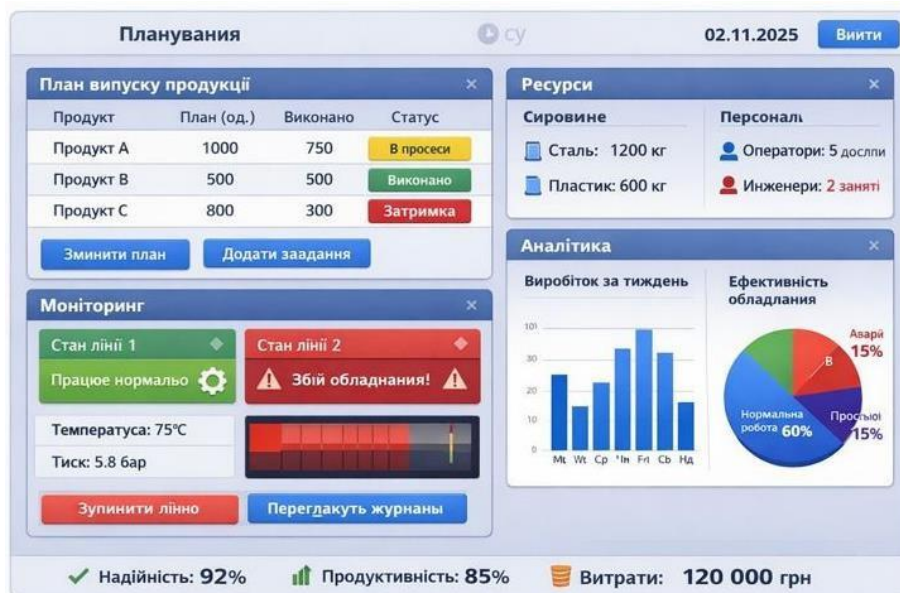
Планування

су

02.11.2025

Вити

План випуску продукції

×

| Продукт | План (од.) | Виконано | Статус |
|---|---|---|---|
| Продукт A | 1000 | 750 | В просеси |
| Продукт B | 500 | 500 | Виконано |
| Продукт C | 800 | 300 | Затримка |

Змінити план

Додати заадання

Ресурси

×

Сировине

Сталь: 1200 кг

Пластик: 600 кг

Персональ

Оператори: 5 дослни

Інженери: 2 заняті

Аналітика

×

Виробіток за тиждень

101
30
20
10
0

Мt Wt Ср 'Іn Fri Cb Нд

Ефективність обладлания

Аварй 15%

В

Нормальна робота 60%

Простьюї 15%

Моніторинг

×

Стан лінії 1

Працюе нормальо

Стан лінії 2

Збій обладнания!

Температуса: 75°C

Тиск: 5.8 бар

Зупинити лінно

Переглакуть журнаны

Надійність: 92%

Продуктивність: 85%

Витрати: 120 000 грн